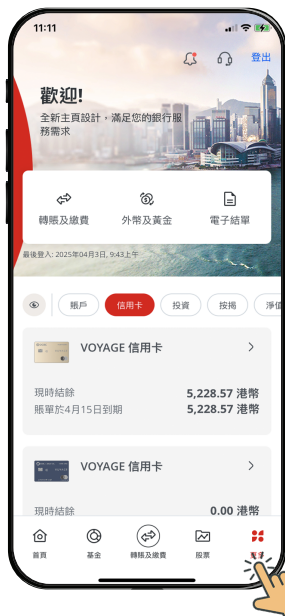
11:11

登出

歡迎!
全新主頁設計，滿足您的銀行服務需求

轉賬及繳費
外幣及黃金
電子結單

最後登入: 2025年04月3日, 9:43上午

賬戶
信用卡
投資
按揭
淨值

VOYAGE 信用卡
現時結餘 5,228.57 港幣
賬單於4月15日到期 5,228.57 港幣

VOYAGE 信用卡
現時結餘 0.00 港幣

首頁
基金
轉賬及繳費
股票
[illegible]